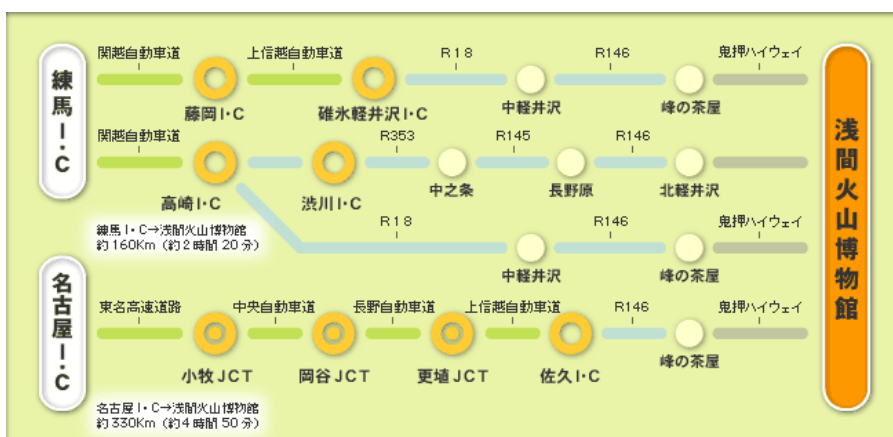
練馬I・C

関越自動車道
藤岡I・C
上信越自動車道
碓氷軽井沢I・C
R18
中軽井沢
R146
峰の茶屋
鬼押ハイウェイ

関越自動車道
高崎I・C
渋川I・C
R353
中之条
R145
長野原
R146
北軽井沢

R18
中軽井沢
R146
峰の茶屋
鬼押ハイウェイ

練馬I・C→浅間火山博物館
約160Km（約2時間20分）

名古屋I・C

東名高速道路
小牧JCT
中央自動車道
岡谷JCT
長野自動車道
更埴JCT
上信越自動車道
佐久I・C
R146
峰の茶屋
鬼押ハイウェイ

名古屋I・C→浅間火山博物館
約330Km（約4時間50分）

浅間火山博物館